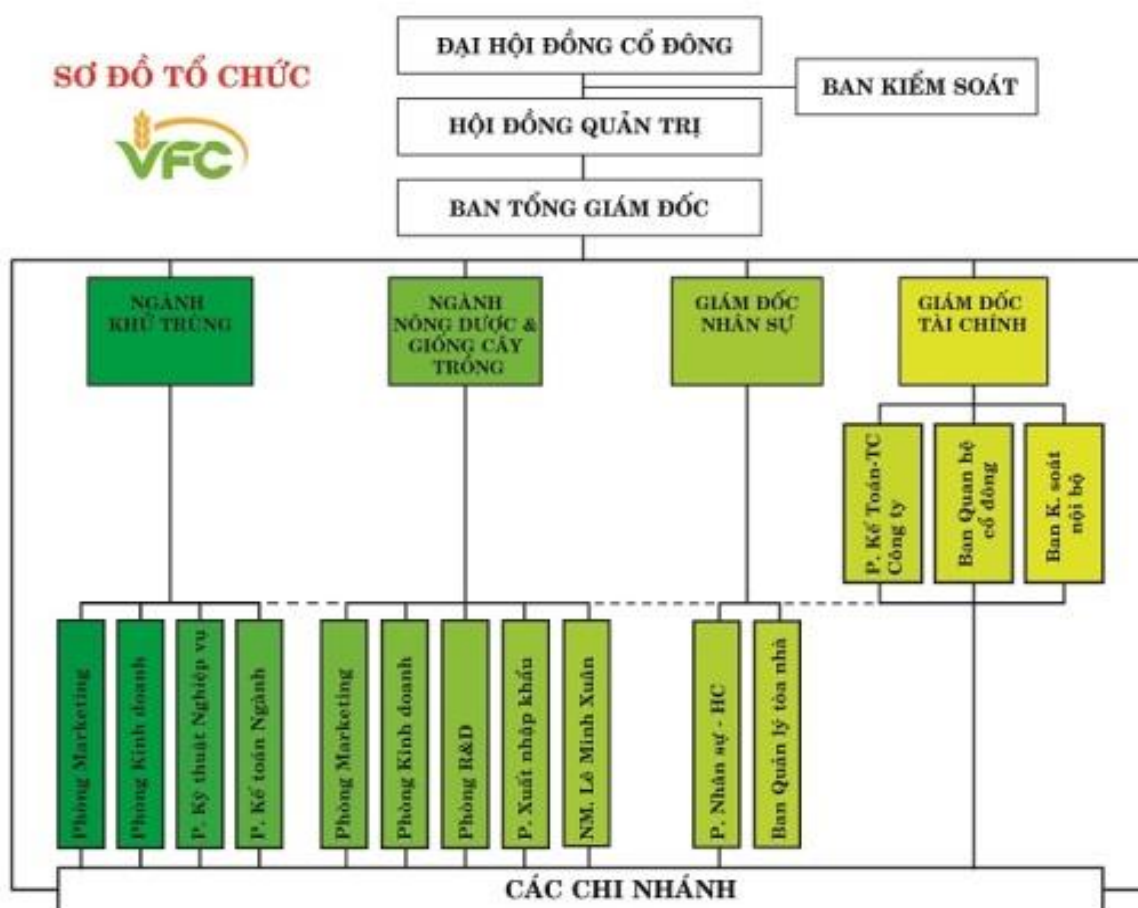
SƠ ĐỒ TỔ CHỨC

VFC

ĐẠI HỘI ĐỒNG CỔ ĐÔNG

BAN KIỂM SOÁT

HỘI ĐỒNG QUẢN TRỊ

BAN TỔNG GIÁM ĐỐC

NGÀNH KHỬ TRÙNG

NGÀNH NÔNG DƯỢC & GIỐNG CÂY TRỒNG

GIÁM ĐỐC NHÂN SỰ

GIÁM ĐỐC TÀI CHÍNH

P. Kế Toán-TC Công ty

Ban Quan hệ cổ đông

Ban K. soát nội bộ

Phòng Marketing

Phòng Kinh doanh

P. Kỹ thuật Nghiệp vụ

P. Kế toán Ngành

Phòng Marketing

Phòng Kinh doanh

Phòng R&D

P. Xuất nhập khẩu

NM. Lê Minh Xuân

P. Nhân sự - HC

Ban Quản lý tòa nhà

CÁC CHI NHÁNH